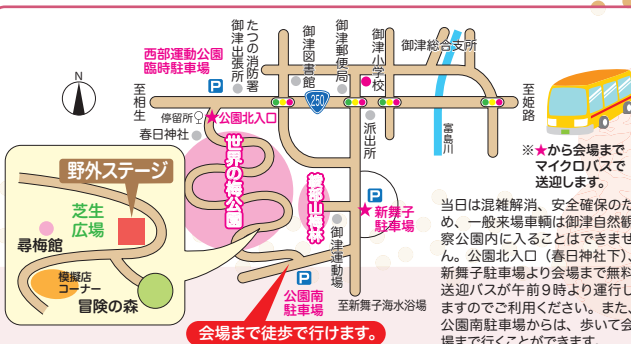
西部運動公園臨時駐車場

たつの消防署御津出張所

御津図書館

御津郵便局

御津小学校

御津総合支所

至相生

至姫路

N

250

停留所 ★公園北入口

春日神社

派出所

富島川

世界の梅公園

御津山梅林

野外ステージ

芝生広場

尋梅館

模擬店コーナー

冒険の森

★新舞子駐車場

御津運動場

公園南駐車場

至新舞子海水浴場

会場まで徒歩で行けます。

※★から会場までマイクロバスで送迎します。

当日は混雑消、安全確保のため、一般来場車輌は御津自然観察公園内に入ることはできません。公園北入口（春日神社下）、新舞子駐車場より会場まで無料送迎バスが午前9時より運行しますのでご利用ください。また、公園南駐車場からは、歩いて会場まで行くことができます。